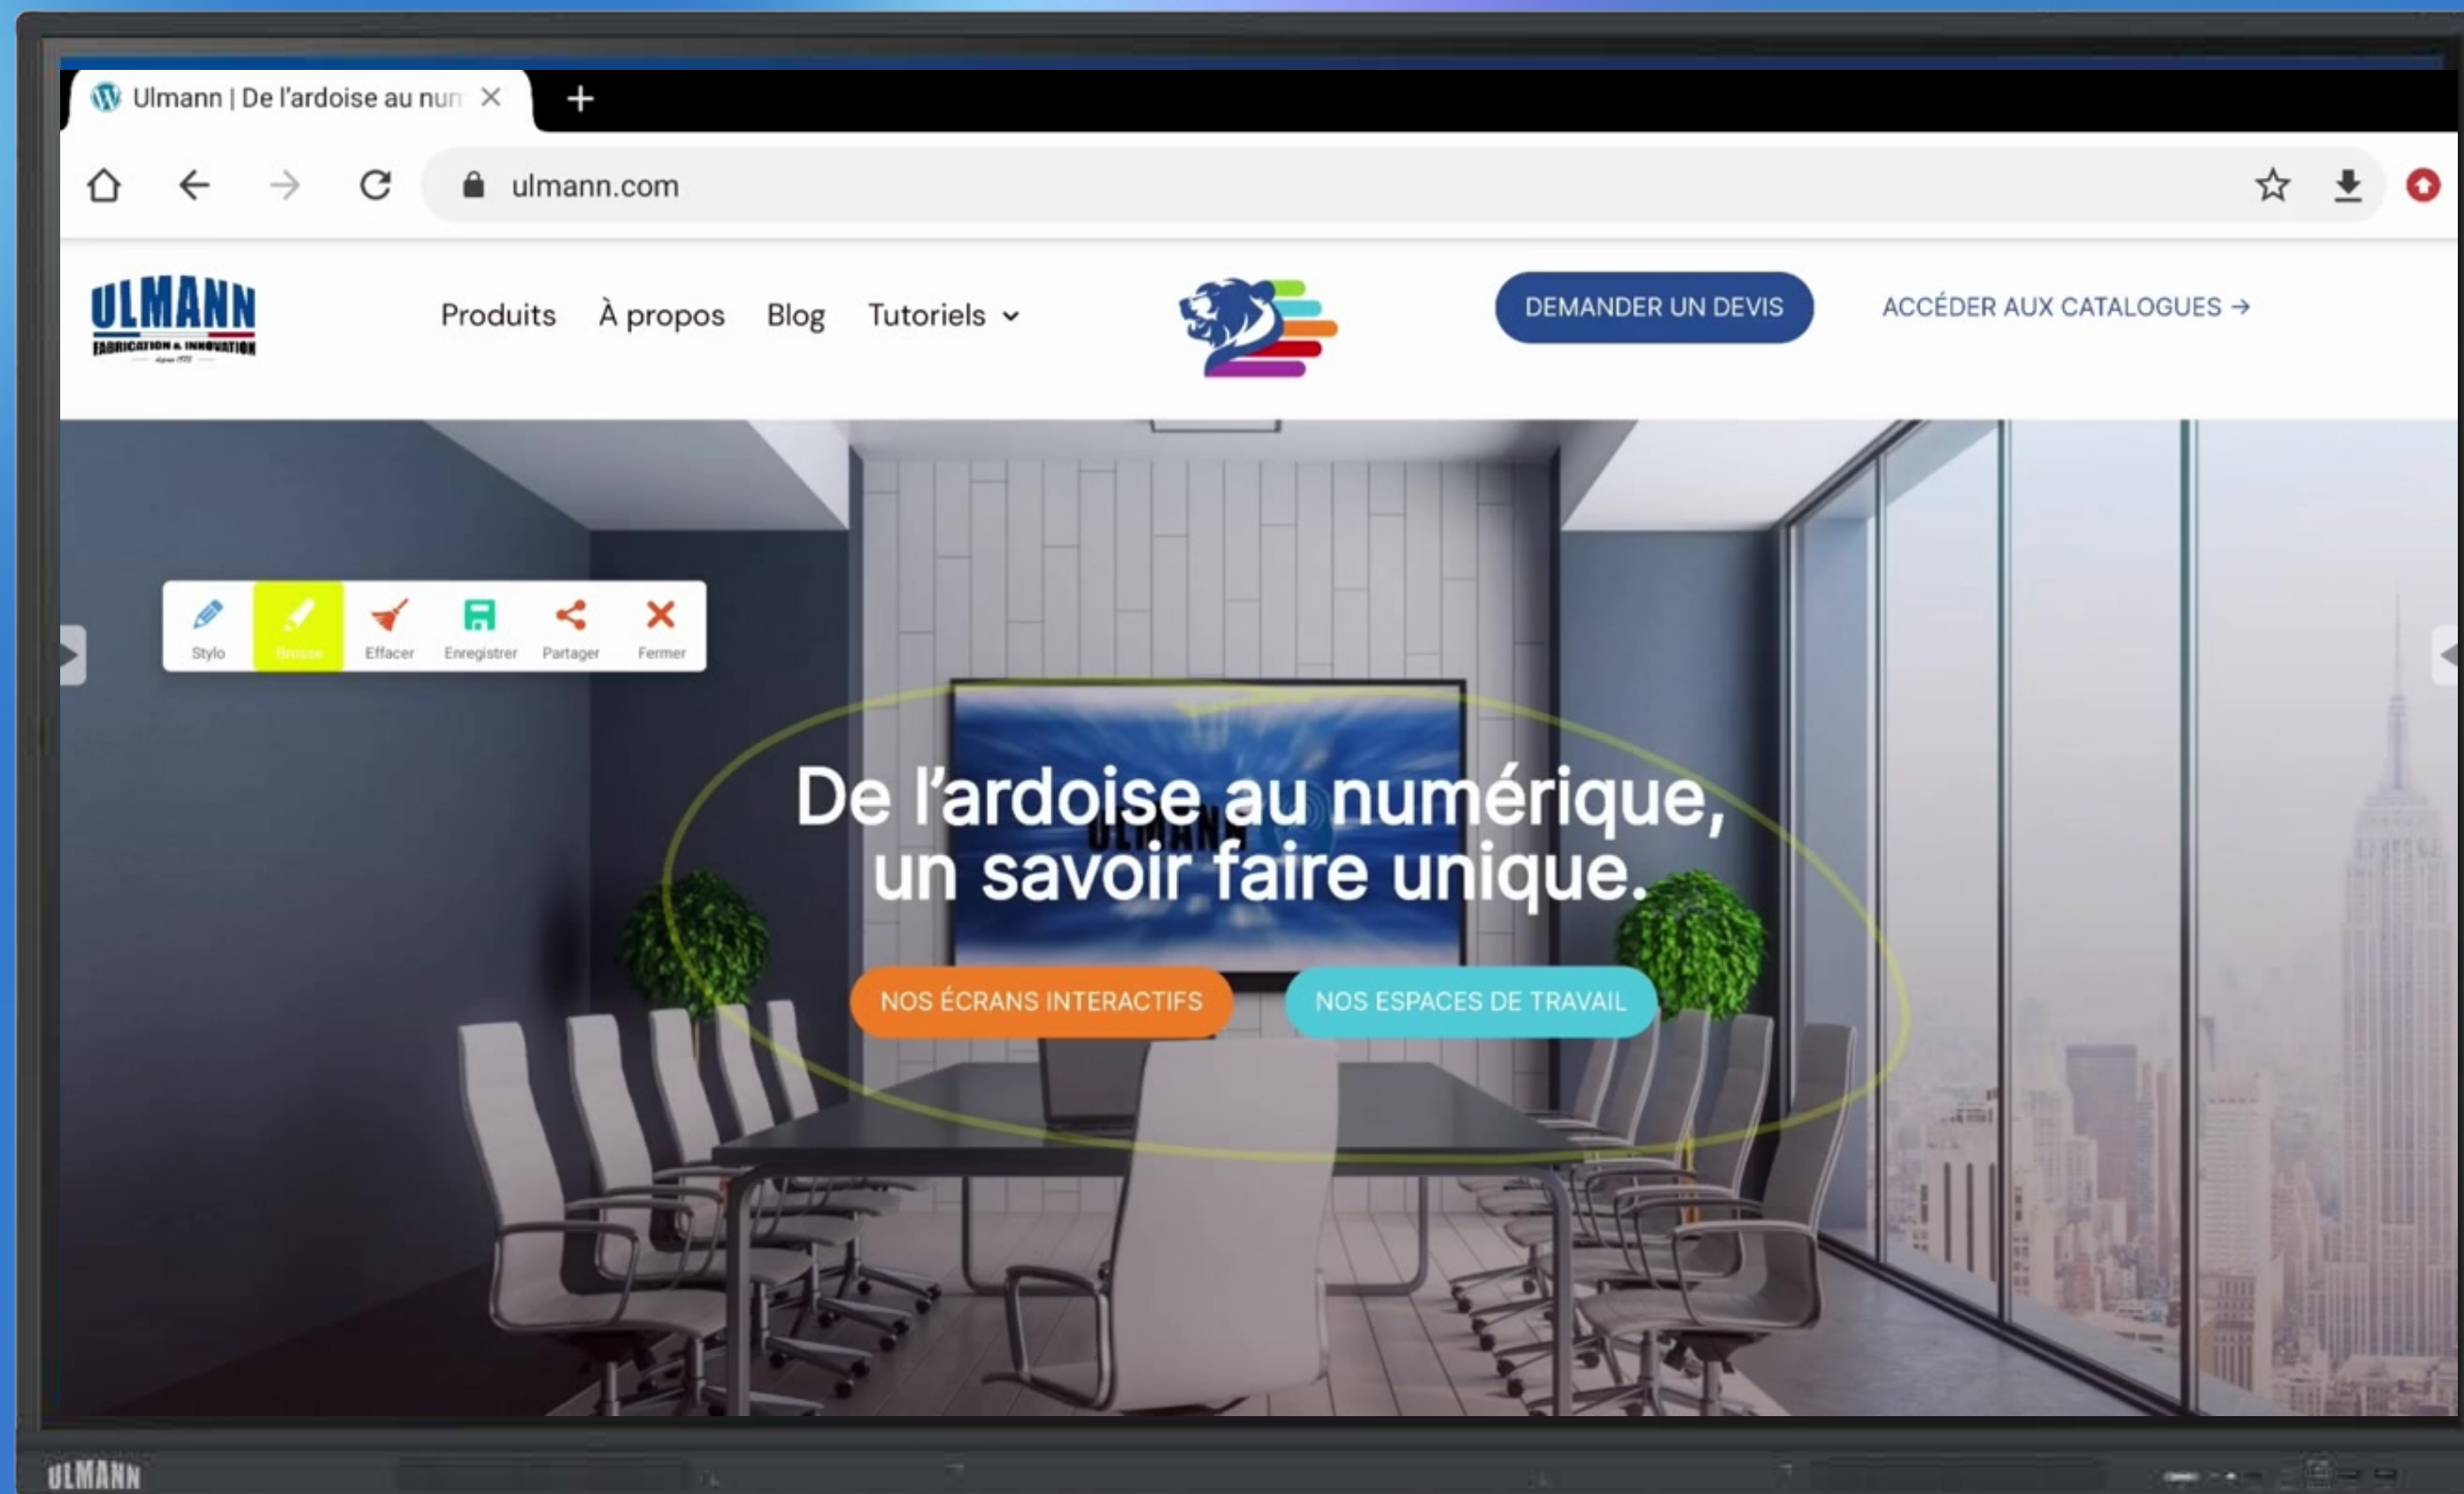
Ulmann | De l'ardoise au num

ulmann.com

ULMANN
FABRICATION & INNOVATION

Produits À propos Blog Tutoriels

DEMANDER UN DEVIS

ACCÉDER AUX CATALOGUES →

Stylo Brosse Effacer Enregistrer Partager Fermer

De l'ardoise au numérique, un savoir faire unique.

NOS ÉCRANS INTERACTIFS

NOS ESPACES DE TRAVAIL

ULMANN